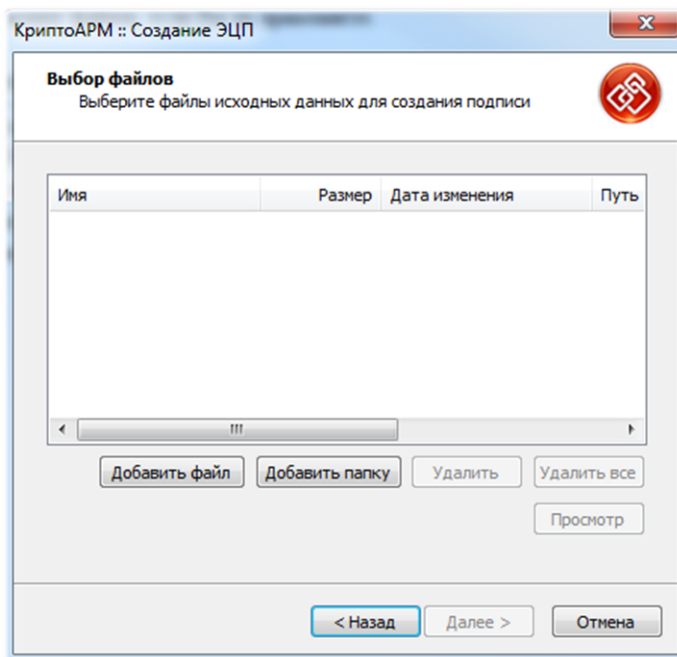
КриптоАРМ :: Создание ЭЦП

Выбор файлов
Выберите файлы исходных данных для создания подписи

| Имя | Размер | Дата изменения | Путь |
|---|---|---|---|

Добавить файл
Добавить папку
Удалить
Удалить все
Просмотр

< Назад
Далее >
Отмена